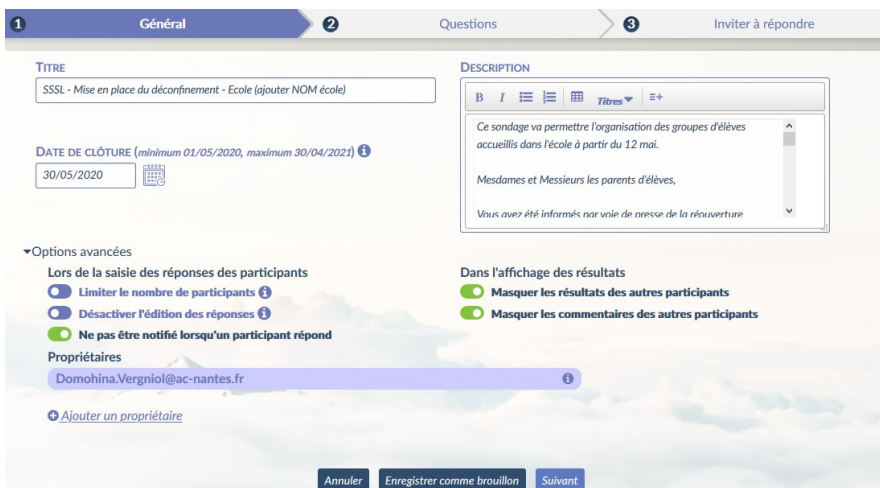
1 Général 2 Questions 3 Inviter à répondre

TITRE
SSSL - Mise en place du déconfinement - Ecole (ajouter NOM école)

DATE DE CLÔTURE (minimum 01/05/2020, maximum 30/04/2021)
30/05/2020

DESCRIPTION
B I Titres

Ce sondage va permettre l'organisation des groupes d'élèves accueillis dans l'école à partir du 12 mai.

Mesdames et Messieurs les parents d'élèves,

Vous avez été informés par voie de presse de la réouverture

Options avancées
Lors de la saisie des réponses des participants
Limiter le nombre de participants
Désactiver l'édition des réponses
Ne pas être notifié lorsqu'un participant répond

Dans l'affichage des résultats
Masquer les résultats des autres participants
Masquer les commentaires des autres participants

Propriétaires
Domohina.Vergniol@ac-nantes.fr

Ajouter un propriétaire

Annuler Enregistrer comme brouillon Suivant